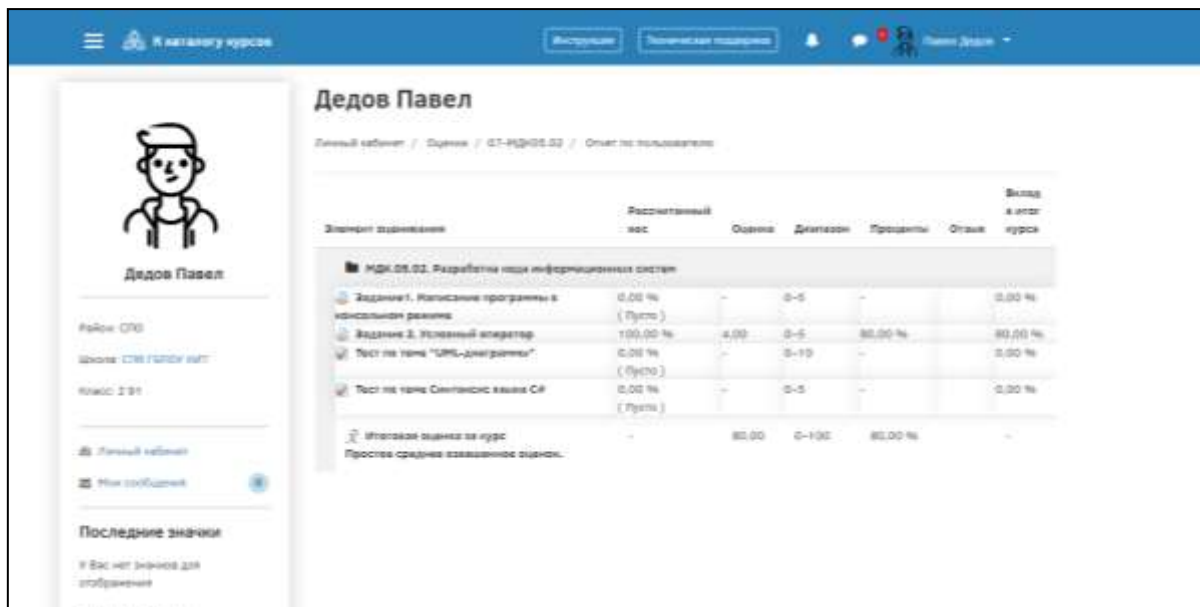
К каталогу курсов

Инструкции

Техническая поддержка

Павел Дедов

Дедов Павел

Район: СПО

Школа: СПб ГБПОУ ИИТ

Класс: 2 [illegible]

Личный кабинет

Мои сообщения

Последние значки

У Вас нет значков для отображения

Дедов Павел

Личный кабинет / Оценки / ОТ-МДК05.02 / Отчет по пользователю

| Элемент оценивания | Рассчитанный вес | Оценка | Диапазон | Проценты | Отзыв | Вклад в итог курса |
|---|---|---|---|---|---|---|
| МДК.05.02. Разработка кода информационных систем | | | | | | |
| Задание1. Написание программы в консольном режиме | 0,00 % ( Пусто ) | - | 0–5 | - | | 0,00 % |
| Задание 2. Условный оператор | 100,00 % | 4,00 | 0–5 | 80,00 % | | 80,00 % |
| Тест по теме "UML-диаграммы" | 0,00 % ( Пусто ) | - | 0–10 | - | | 0,00 % |
| Тест по теме Синтаксис языка C# | 0,00 % ( Пусто ) | - | 0–5 | - | | 0,00 % |
| Итоговая оценка за курс Простое среднее взвешенное оценок. | - | 80,00 | 0–100 | 80,00 % | | - |